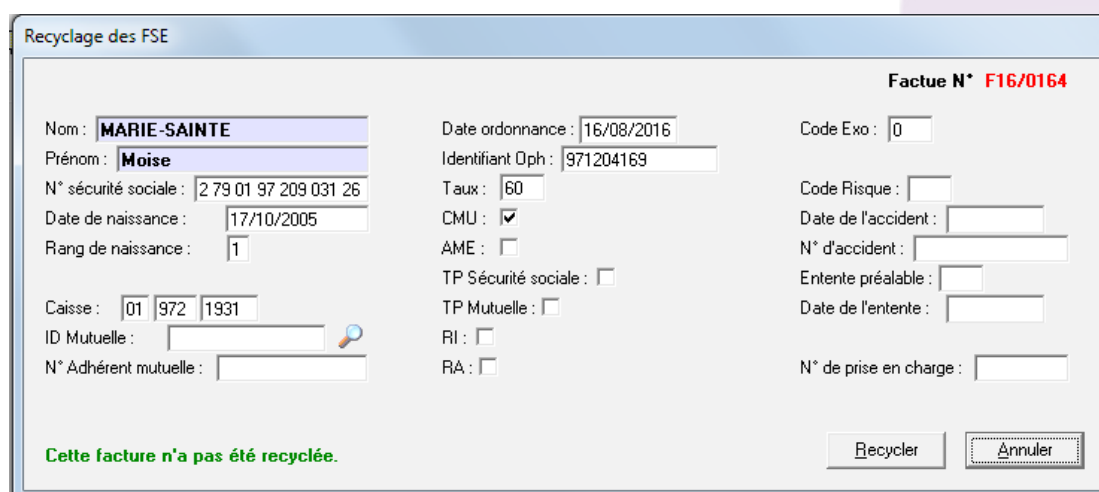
Recyclage des FSE

Factue N° F16/0164

Nom : MARIE-SAINTE
Prénom : Moise
N° sécurité sociale : 2 79 01 97 209 031 26
Date de naissance : 17/10/2005
Rang de naissance : 1

Caisse : 01 972 1931
ID Mutuelle :
N° Adhérent mutuelle :

Date ordonnance : 16/08/2016
Identifiant Oph : 971204169
Taux : 60
CMU : ☑
AME : ☐
TP Sécurité sociale : ☐
TP Mutuelle : ☐
RI : ☐
RA : ☐

Code Exo : 0

Code Risque :
Date de l'accident :
N° d'accident :
Entente préalable :
Date de l'entente :

N° de prise en charge :

Cette facture n'a pas été recyclée.

Recycler
Annuler